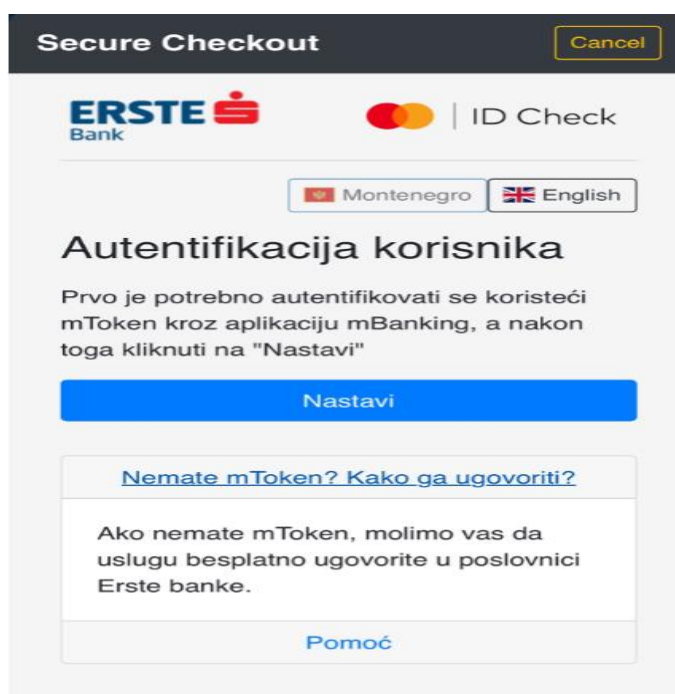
Secure Checkout

Cancel

ERSTE Bank

ID Check

Montenegro

English

Autentifikacija korisnika

Prvo je potrebno autentifikovati se koristeći mToken kroz aplikaciju mBanking, a nakon toga kliknuti na "Nastavi"

Nastavi

Nemate mToken? Kako ga ugovoriti?

Ako nemate mToken, molimo vas da uslugu besplatno ugovorite u poslovnici Erste banke.

Pomoć